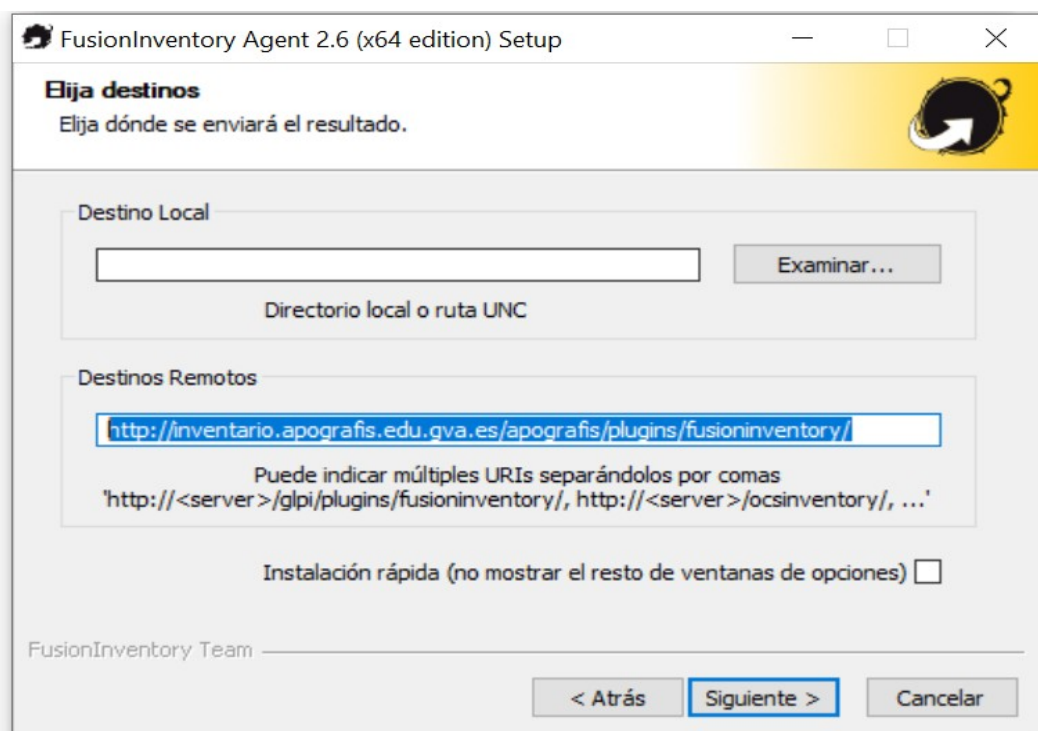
FusionInventory Agent 2.6 (x64 edition) Setup

Elija destinos
Elija dónde se enviará el resultado.

Destino Local

Examinar...

Directorio local o ruta UNC

Destinos Remotos

http://inventario.apografis.edu.gva.es/apografis/plugins/fusioninventory/

Puede indicar múltiples URIs separándolos por comas
'http://<server>/glpi/plugins/fusioninventory/, http://<server>/ocsinventory/, ...'

Instalación rápida (no mostrar el resto de ventanas de opciones)

FusionInventory Team

< Atrás
Siguiente >
Cancelar